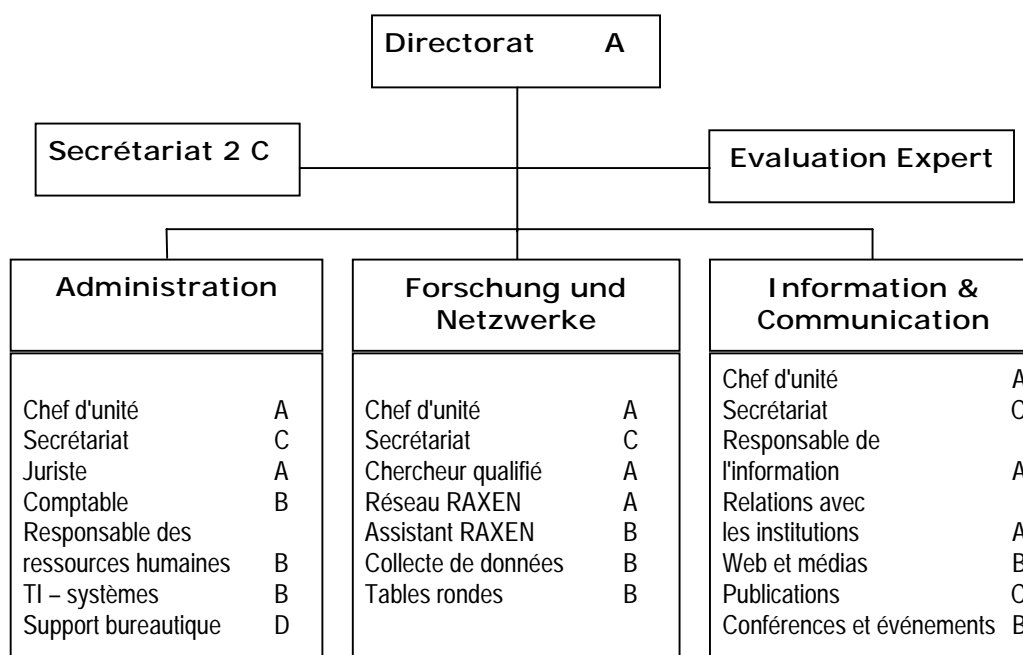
Directorat A

Secrétariat 2 C

Evaluation Expert

Administration

Chef d'unité A
Secrétariat C
Juriste A
Comptable B
Responsable des ressources humaines B
TI – systèmes B
Support bureautique D

Forschung und Netzwerke

Chef d'unité A
Secrétariat C
Chercheur qualifié A
Réseau RAXEN A
Assistant RAXEN B
Collecte de données B
Tables rondes B

Information & Communication

Chef d'unité A
Secrétariat C
Responsable de l'information A
Relations avec les institutions A
Web et médias B
Publications C
Conférences et événements B